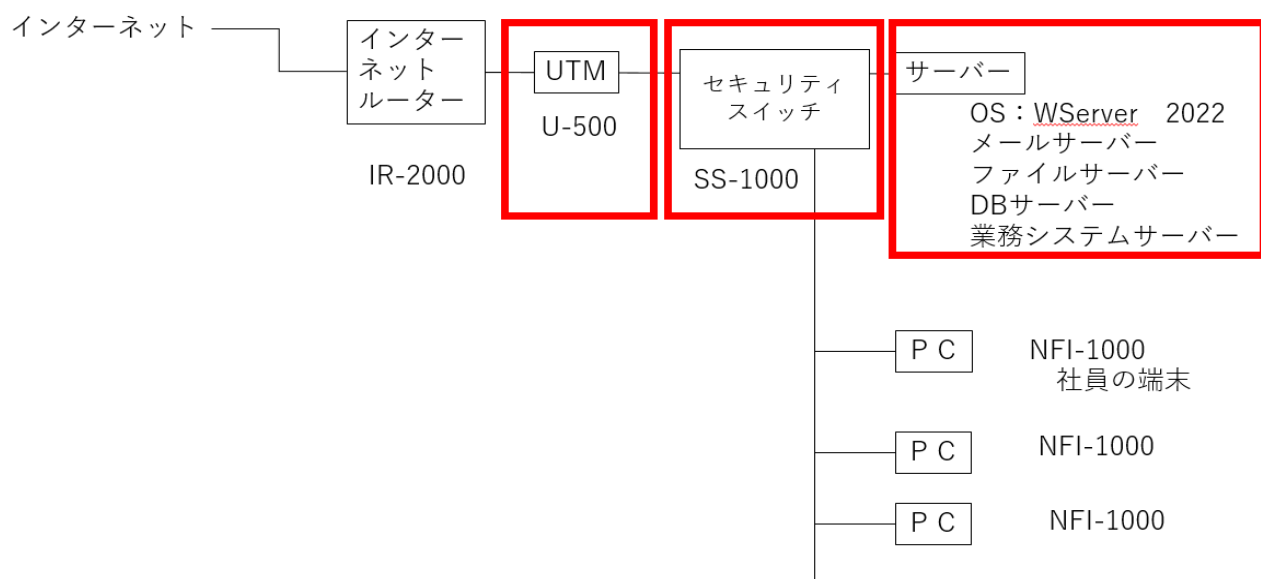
インターネット

インターネットルーター

IR-2000

UTM

U-500

セキュリティスイッチ

SS-1000

サーバー

OS：WServer　2022
メールサーバー
ファイルサーバー
DBサーバー
業務システムサーバー

ＰＣ

NFI-1000
社員の端末

ＰＣ

NFI-1000

ＰＣ

NFI-1000